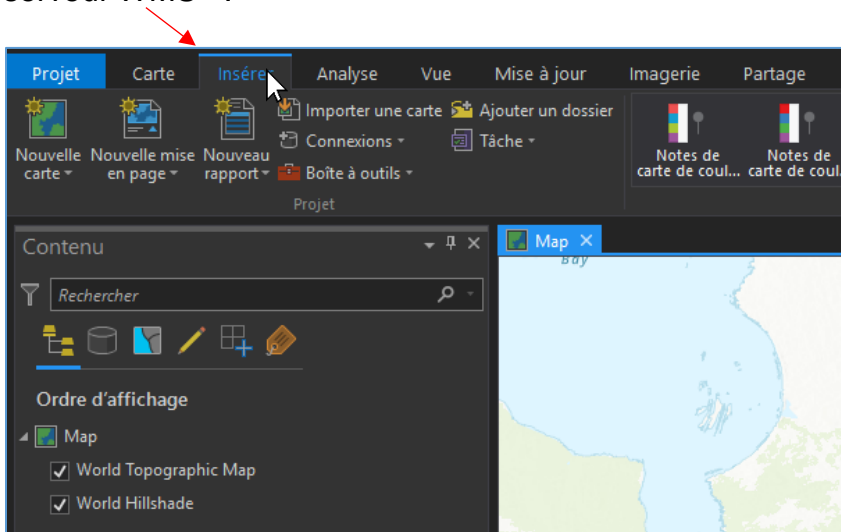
serveur WMS »

Projet Carte Insérer Analyse Vue Mise à jour Imagerie Partage

Nouvelle carte Nouvelle mise en page Nouveau rapport Importer une carte Connexions Boîte à outils Ajouter un dossier Tâche Notes de carte de coul... Notes de carte de coul.

Projet

Contenu

Rechercher

Ordre d'affichage

Map
World Topographic Map
World Hillshade

Map

Bay